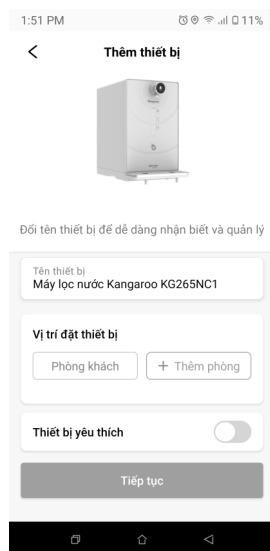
1:51 PM
11%

<
Thêm thiết bị

Đối tên thiết bị để dễ dàng nhận biết và quản lý

Tên thiết bị
Máy lọc nước Kangaroo KG265NC1

Vị trí đặt thiết bị

Phòng khách

+ Thêm phòng

Thiết bị yêu thích

Tiếp tục